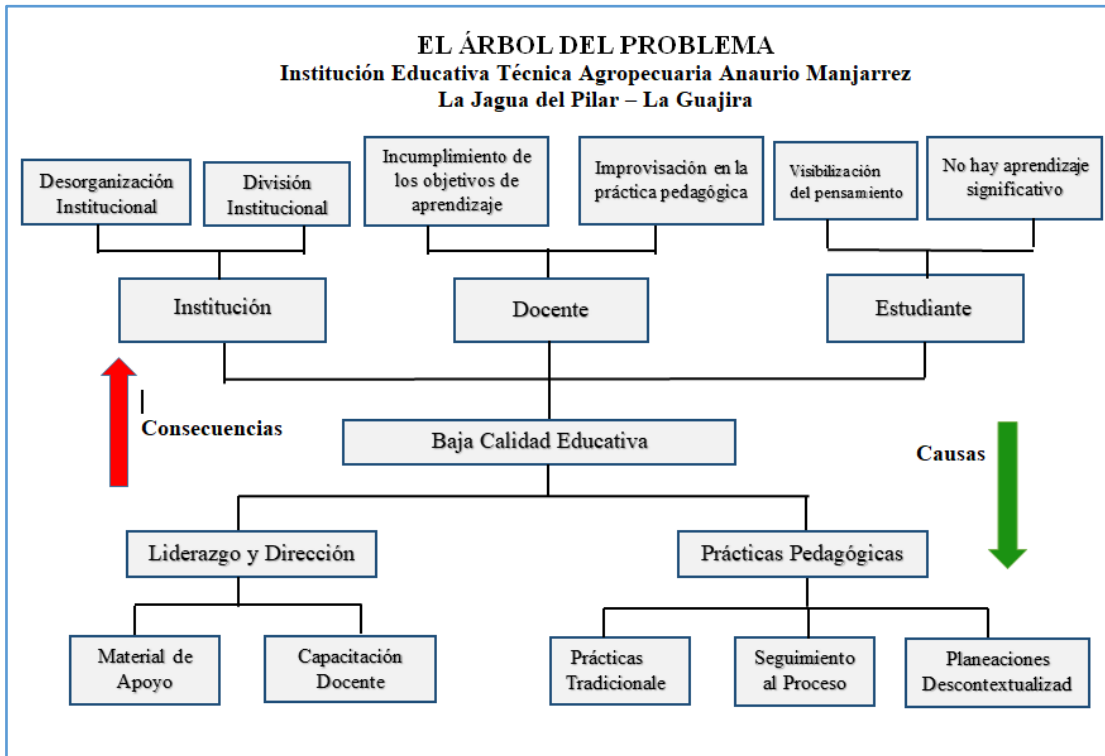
EL ÁRBOL DEL PROBLEMA
Institución Educativa Técnica Agropecuaria Anaurio Manjarrez
La Jagua del Pilar – La Guajira

Desorganización Institucional

División Institucional

Incumplimiento de los objetivos de aprendizaje

Improvisación en la práctica pedagógica

Visibilización del pensamiento

No hay aprendizaje significativo

Institución

Docente

Estudiante

Consecuencias

Baja Calidad Educativa

Causas

Liderazgo y Dirección

Prácticas Pedagógicas

Material de Apoyo

Capacitación Docente

Prácticas Tradicionale

Seguimiento al Proceso

Planeaciones Descontextualizad